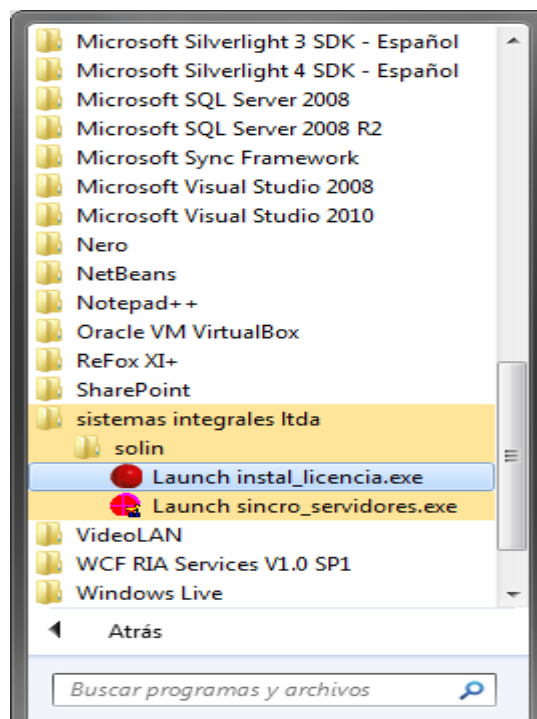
Microsoft Silverlight 3 SDK - Español
Microsoft Silverlight 4 SDK - Español
Microsoft SQL Server 2008
Microsoft SQL Server 2008 R2
Microsoft Sync Framework
Microsoft Visual Studio 2008
Microsoft Visual Studio 2010
Nero
NetBeans
Notepad++
Oracle VM VirtualBox
ReFox XI+
SharePoint
sistemas integrales ltda
solin
Launch instal_licencia.exe
Launch sincro_servidores.exe
VideoLAN
WCF RIA Services V1.0 SP1
Windows Live

Atrás

Buscar programas y archivos